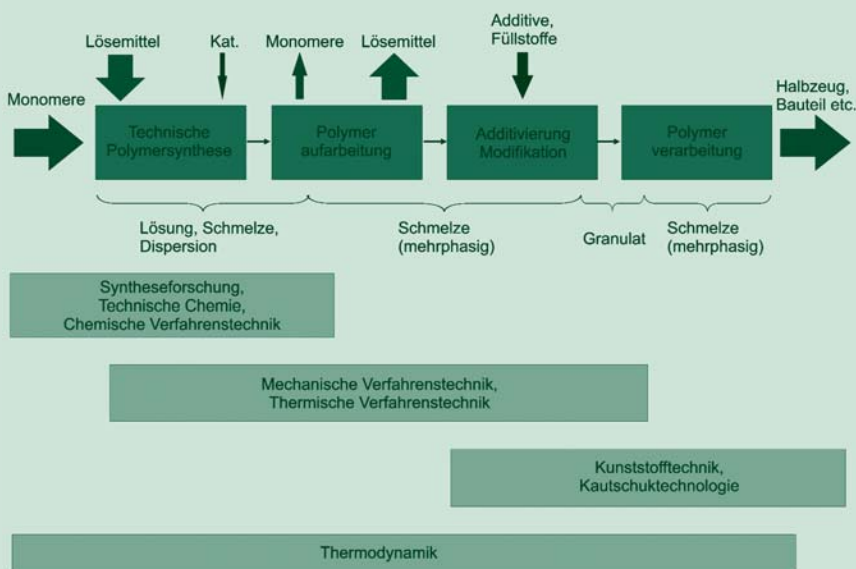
Lösemittel

Kat.

Monomere

Lösemittel

Additive, Füllstoffe

Monomere

Technische Polymersynthese

Polymer aufarbeitung

Additivierung Modifikation

Polymer verarbeitung

Halbzeug, Bauteil etc.

Lösung, Schmelze, Dispersion

Schmelze (mehrphasig)

Granulat

Schmelze (mehrphasig)

Syntheseforschung, Technische Chemie, Chemische Verfahrenstechnik

Mechanische Verfahrenstechnik, Thermische Verfahrenstechnik

Kunststofftechnik, Kautschuktechnologie

Thermodynamik